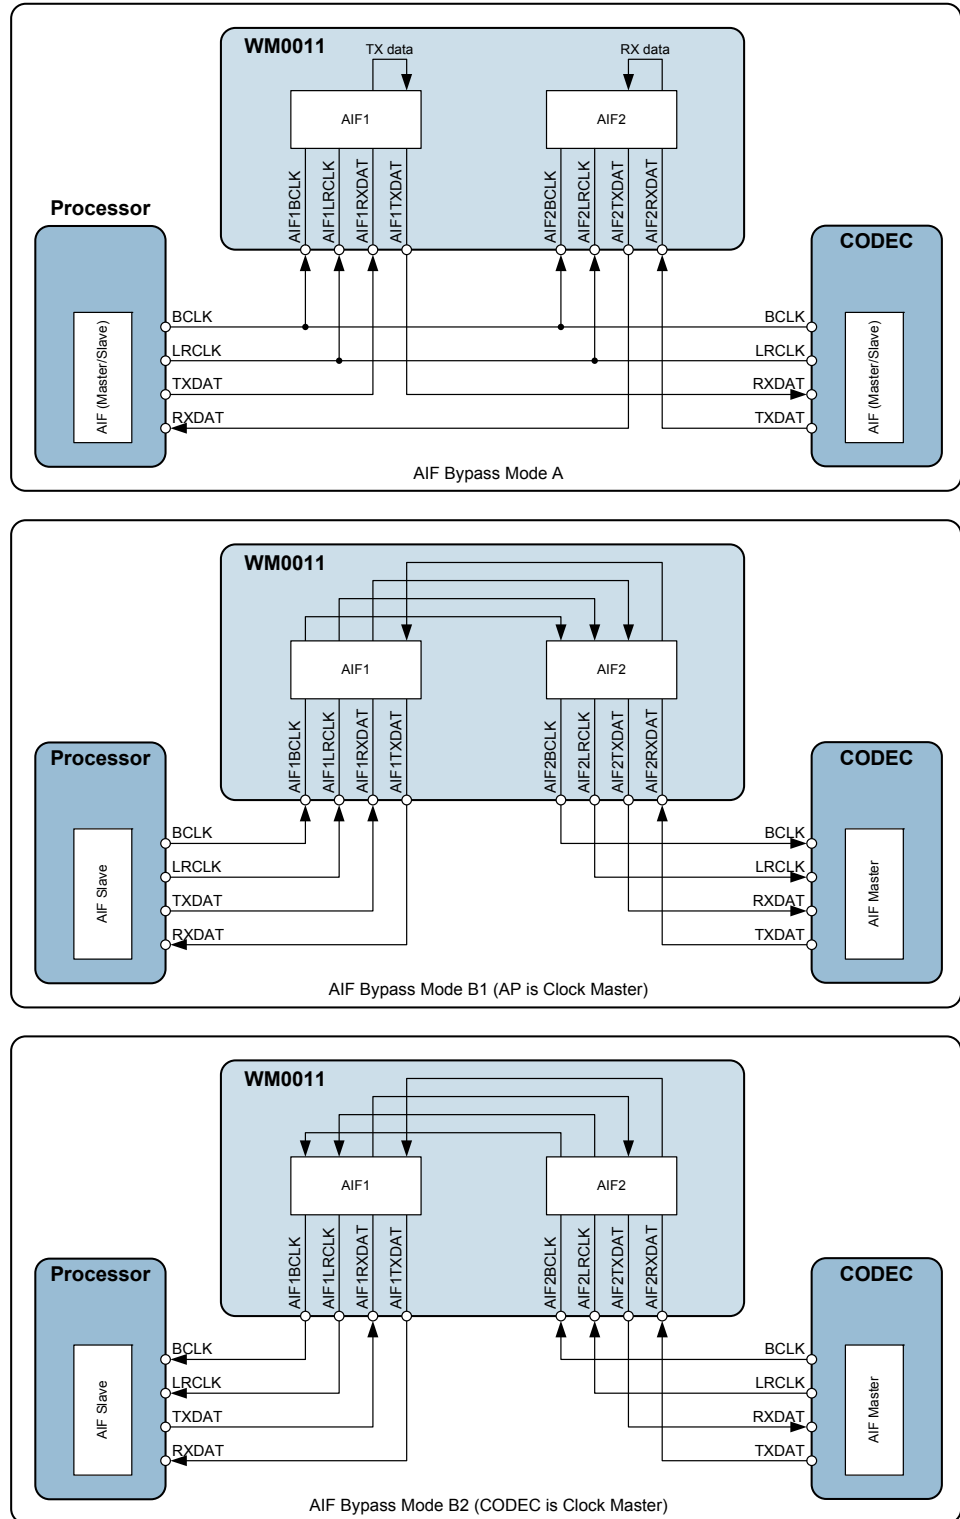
WM0011
TX data
RX data
AIF1
AIF2
AIF1BCLK AIF1LRCLK AIF1RXDAT AIF1TXDAT
AIF2BCLK AIF2LRCLK AIF2TXDAT AIF2RXDAT
Processor
AIF (Master/Slave)
BCLK
LRCLK
TXDAT
RXDAT
CODEC
AIF (Master/Slave)
BCLK
LRCLK
RXDAT
TXDAT
AIF Bypass Mode A

WM0011
AIF1
AIF2
AIF1BCLK AIF1LRCLK AIF1RXDAT AIF1TXDAT
AIF2BCLK AIF2LRCLK AIF2TXDAT AIF2RXDAT
Processor
AIF Slave
BCLK
LRCLK
TXDAT
RXDAT
CODEC
AIF Master
BCLK
LRCLK
RXDAT
TXDAT
AIF Bypass Mode B1 (AP is Clock Master)

WM0011
AIF1
AIF2
AIF1BCLK AIF1LRCLK AIF1RXDAT AIF1TXDAT
AIF2BCLK AIF2LRCLK AIF2TXDAT AIF2RXDAT
Processor
AIF Slave
BCLK
LRCLK
TXDAT
RXDAT
CODEC
AIF Master
BCLK
LRCLK
RXDAT
TXDAT
AIF Bypass Mode B2 (CODEC is Clock Master)